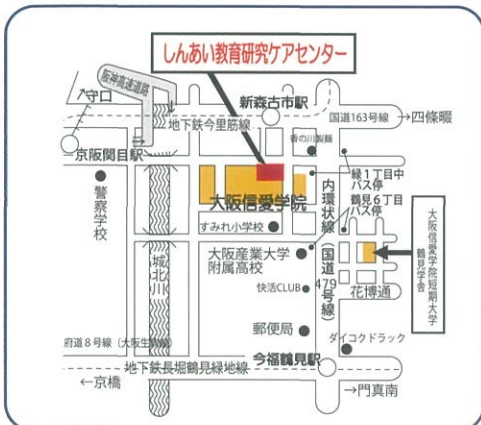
しんあい教育研究ケアセンター

阪神高速道路

↑守口

新森古市駅

国道163号線

→四條畷

地下鉄今里筋線

春の川保育

京阪関目駅

警察学校

大阪信愛学院

内環状線

緑1丁目中バス停

鶴見6丁目バス停

大阪信愛学院短期大学鶴見学舎

すみれ小学校

城北川

大阪産業大学附属高校

(国道479号線)

花博通

快活CLUB

郵便局

ダイコクドラック

府道8号線（大阪生駒線）

今福鶴見駅

地下鉄長堀鶴見緑地線

←京橋

→門真南